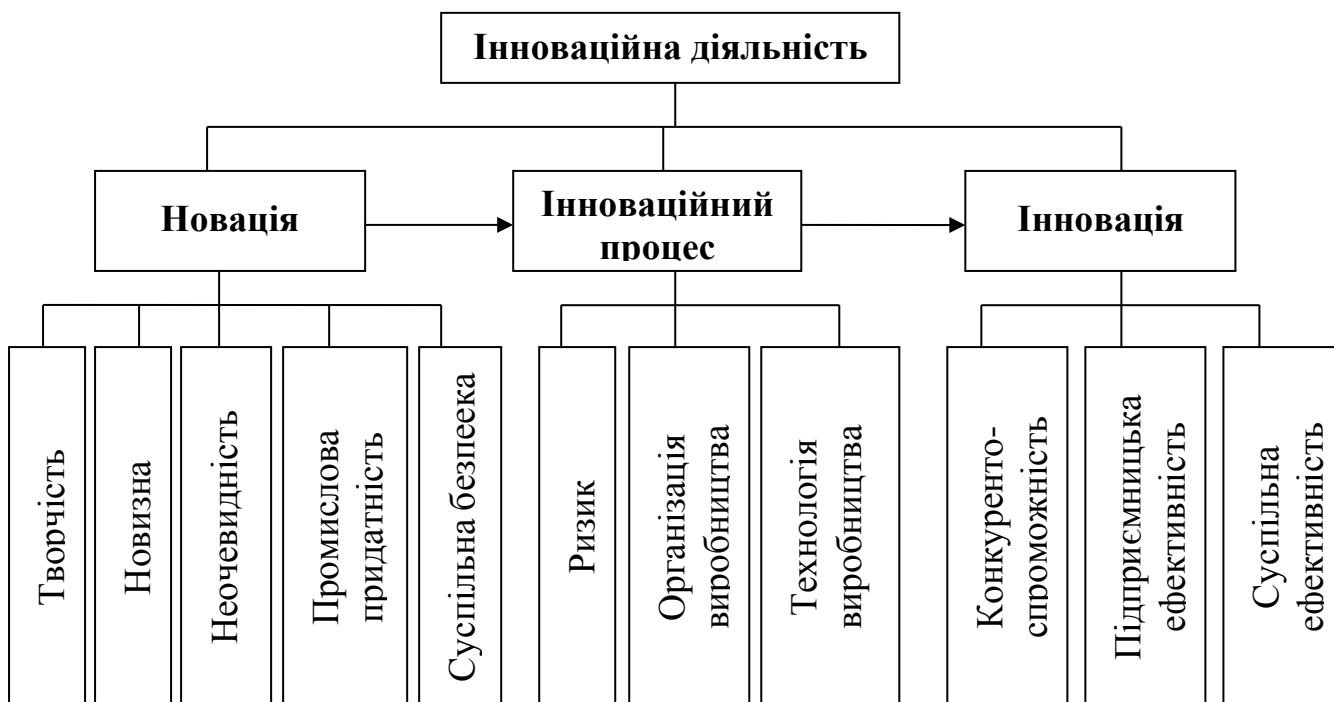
Інноваційна діяльність

Новація

Інноваційний процес

Інновація

Творчість

Новизна

Неочевидність

Промислова придатність

Суспільна безпеека

Ризик

Організація виробництва

Технологія виробництва

Конкуренто-спроможність

Підприємницька ефективність

Суспільна ефективність